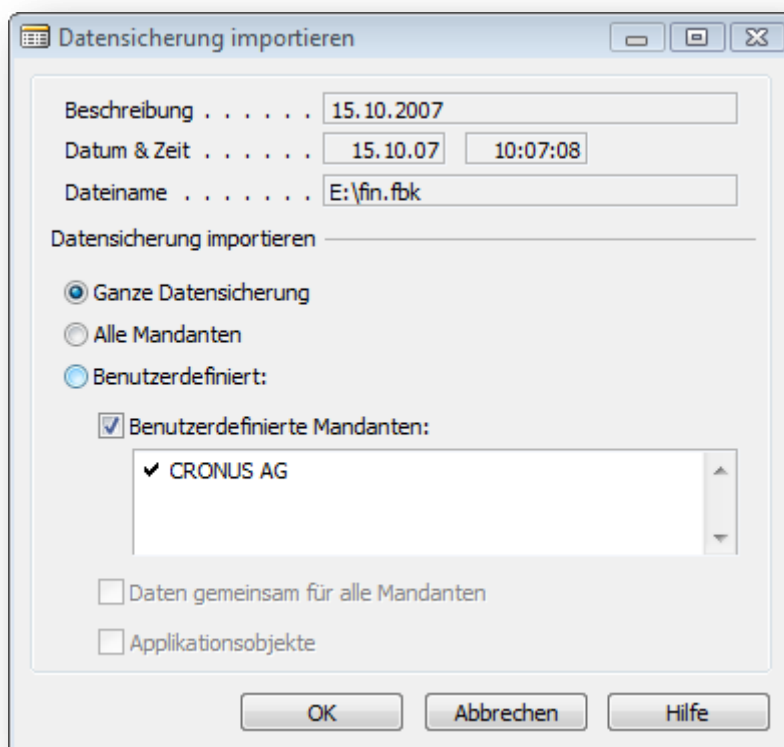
Datensicherung importieren

Beschreibung . . . . . . 15.10.2007

Datum & Zeit . . . . . . 15.10.07 10:07:08

Dateiname . . . . . . . E:\fin.fbk

Datensicherung importieren

Ganze Datensicherung

Alle Mandanten

Benutzerdefiniert:

Benutzerdefinierte Mandanten:

✔ CRONUS AG

Daten gemeinsam für alle Mandanten

Applikationsobjekte

OK Abbrechen Hilfe